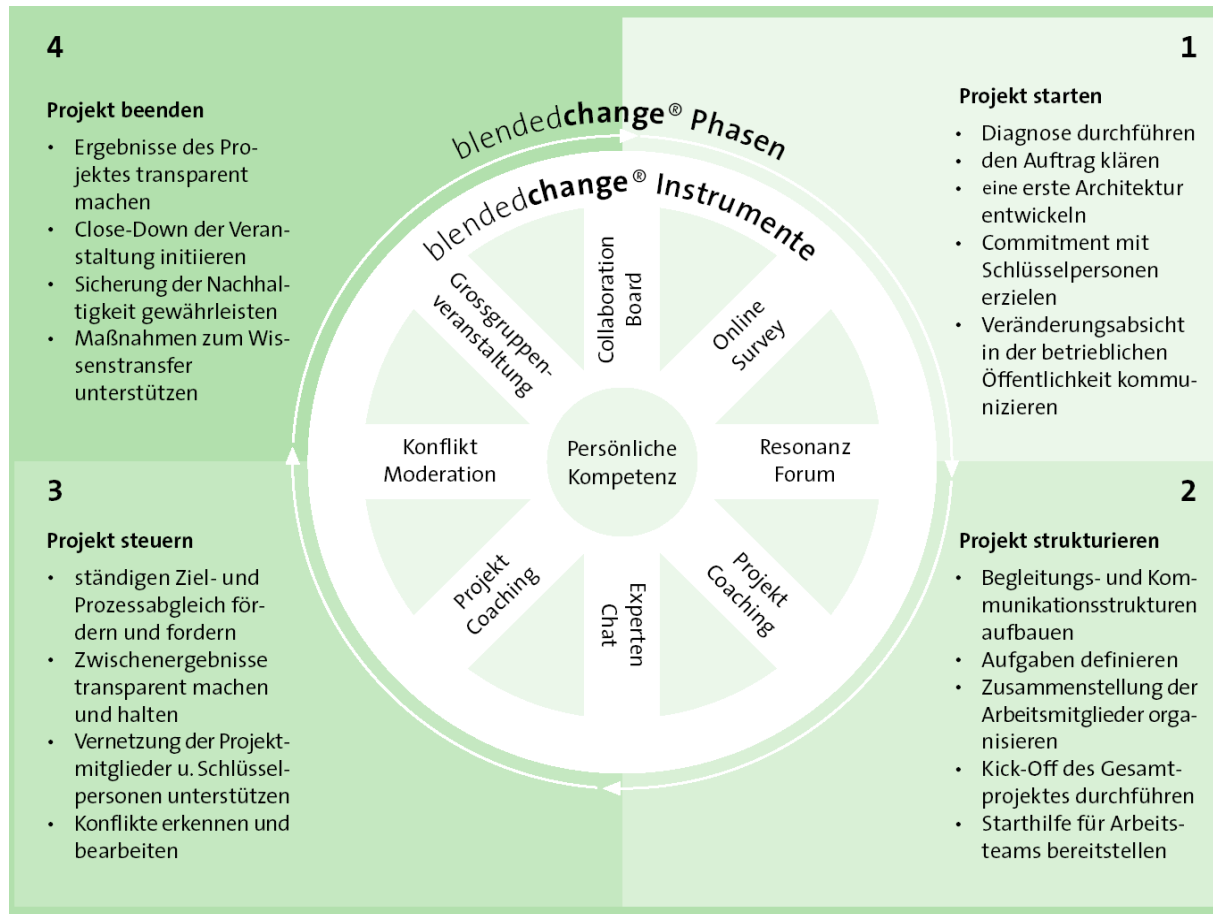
4

**Projekt beenden**

- Ergebnisse des Projektes transparent machen
- Close-Down der Veranstaltung initiieren
- Sicherung der Nachhaltigkeit gewährleisten
- Maßnahmen zum Wissenstransfer unterstützen

1

**Projekt starten**

- Diagnose durchführen
- den Auftrag klären
- eine erste Architektur entwickeln
- Commitment mit Schlüsselpersonen erzielen
- Veränderungsabsicht in der betrieblichen Öffentlichkeit kommunizieren

blendedchange® Phasen

blendedchange® Instrumente

Collaboration Board

Online Survey

Resonanz Forum

Projekt Coaching

Experten Chat

Projekt Coaching

Konflikt Moderation

Grossgruppenveranstaltung

Persönliche Kompetenz

3

**Projekt steuern**

- ständigen Ziel- und Prozessabgleich fördern und fordern
- Zwischenergebnisse transparent machen und halten
- Vernetzung der Projektmitglieder u. Schlüsselpersonen unterstützen
- Konflikte erkennen und bearbeiten

2

**Projekt strukturieren**

- Begleitungs- und Kommunikationsstrukturen aufbauen
- Aufgaben definieren
- Zusammenstellung der Arbeitsmitglieder organisieren
- Kick-Off des Gesamtprojektes durchführen
- Starthilfe für Arbeitsteams bereitstellen